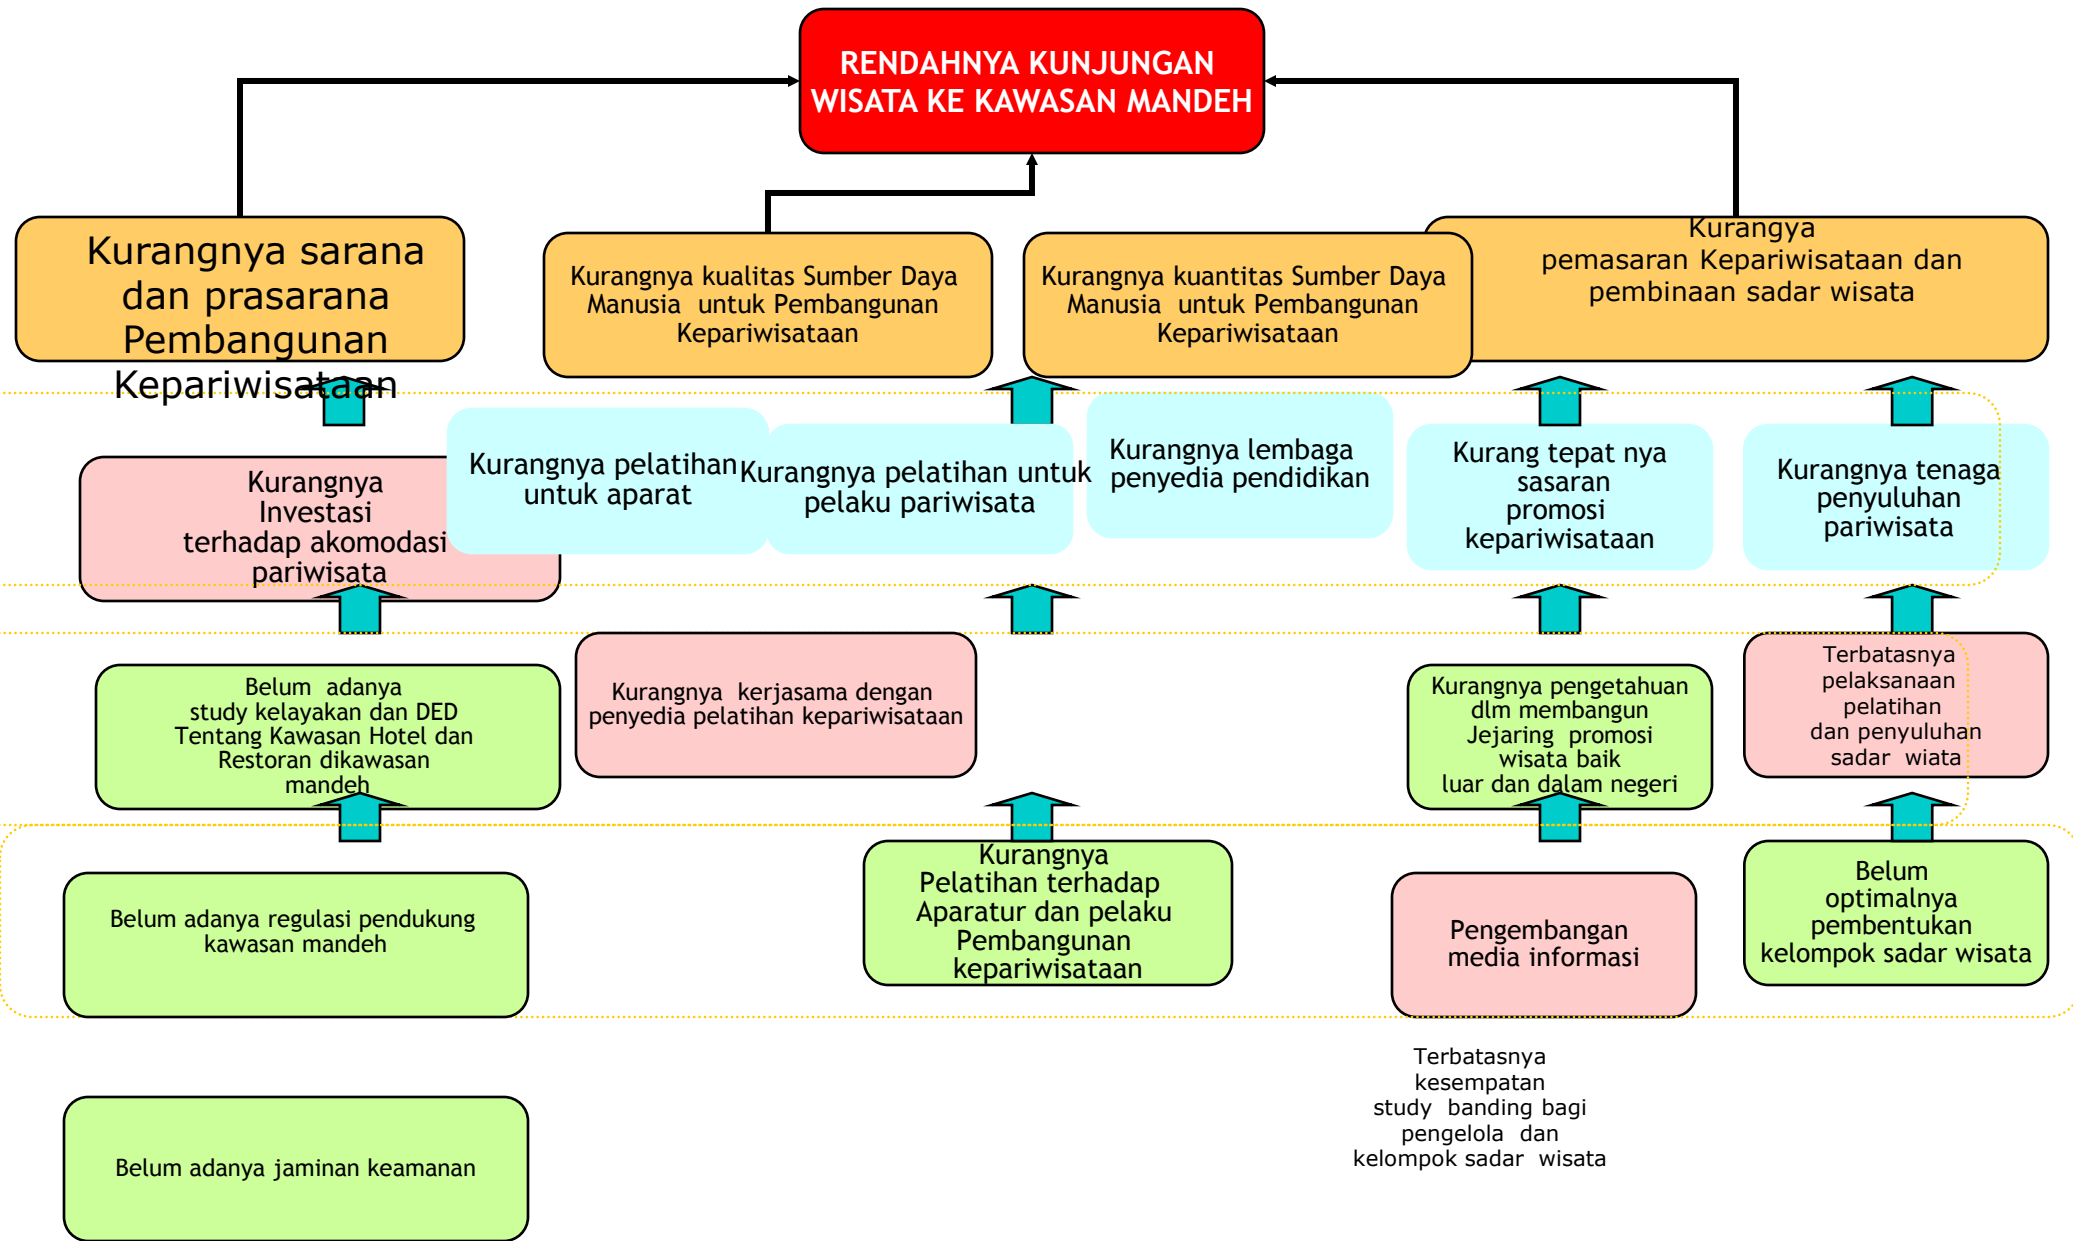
RENDAHNYA KUNJUNGAN WISATA KE KAWASAN MANDEH

Kurangnya sarana dan prasarana Pembangunan Kepariwisataan

Kurangnya kualitas Sumber Daya Manusia untuk Pembangunan Kepariwisataan

Kurangnya kuantitas Sumber Daya Manusia untuk Pembangunan Kepariwisataan

Kurangya pemasaran Kepariwisataan dan pembinaan sadar wisata

Kurangnya Investasi terhadap akomodasi pariwisata

Kurangnya pelatihan untuk aparat

Kurangnya pelatihan untuk pelaku pariwisata

Kurangnya lembaga penyedia pendidikan

Kurang tepat nya sasaran promosi kepariwisataan

Kurangnya tenaga penyuluhan pariwisata

Belum adanya study kelayakan dan DED Tentang Kawasan Hotel dan Restoran dikawasan mandeh

Kurangnya kerjasama dengan penyedia pelatihan kepariwisataan

Kurangnya pengetahuan dlm membangun Jejaring promosi wisata baik luar dan dalam negeri

Terbatasnya pelaksanaan pelatihan dan penyuluhan sadar wiata

Belum adanya regulasi pendukung kawasan mandeh

Kurangnya Pelatihan terhadap Aparatur dan pelaku Pembangunan kepariwisataan

Pengembangan media informasi

Belum optimalnya pembentukan kelompok sadar wisata

Terbatasnya kesempatan study banding bagi pengelola dan kelompok sadar wisata

Belum adanya jaminan keamanan